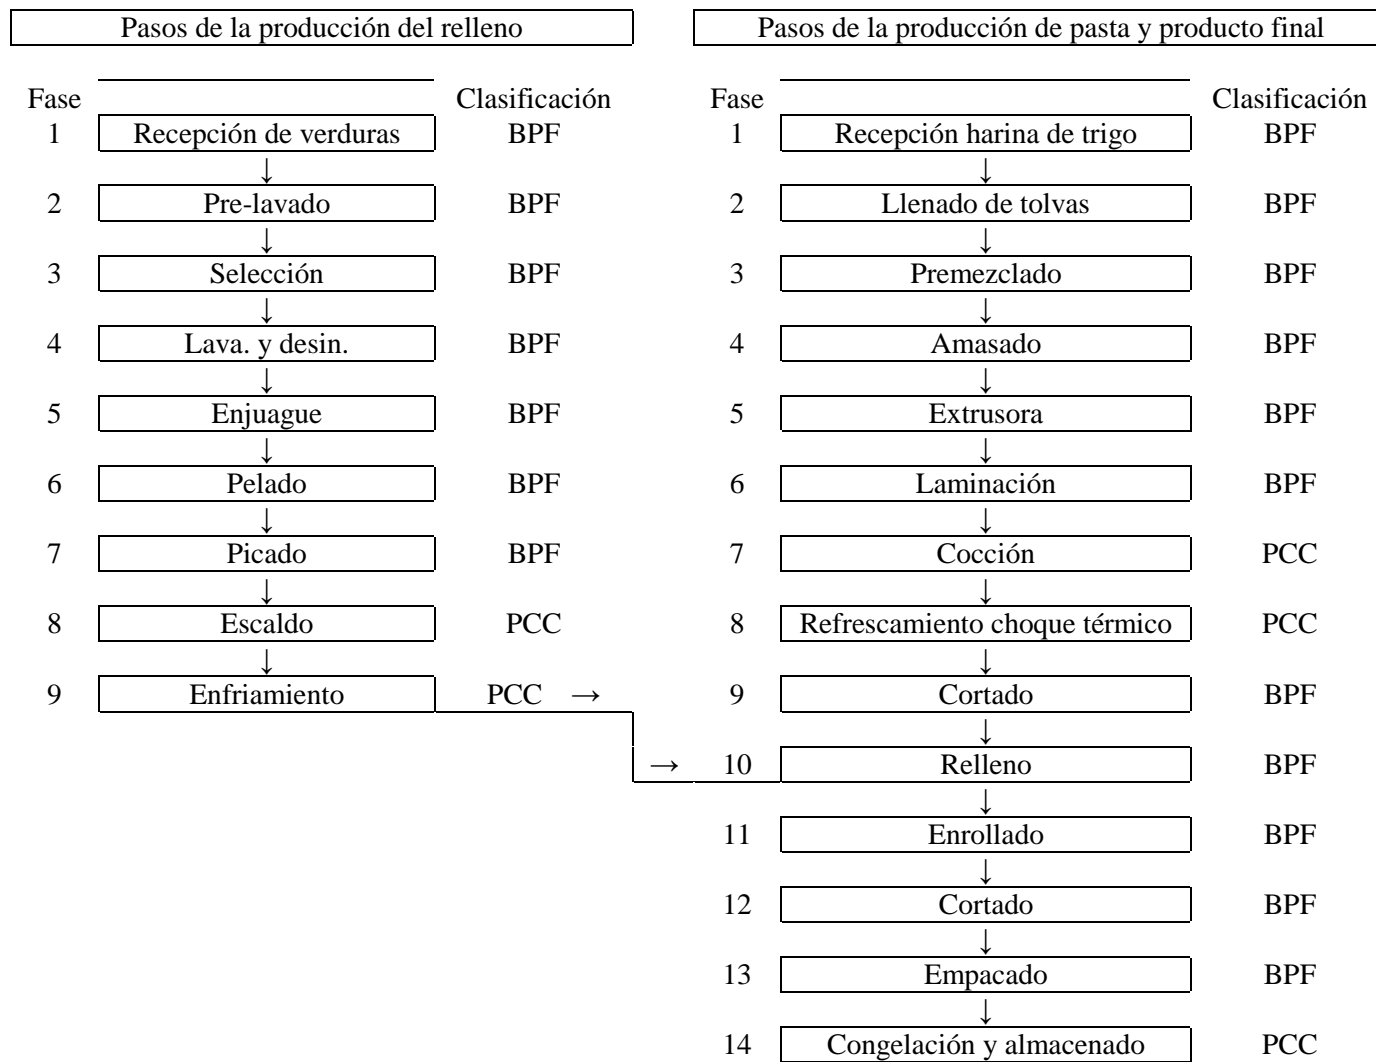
Pasos de la producción del relleno

| Fase | | Clasificación |
|---|---|---|
| 1 | Recepción de verduras | BPF |
| 2 | Pre-lavado | BPF |
| 3 | Selección | BPF |
| 4 | Lava. y desin. | BPF |
| 5 | Enjuague | BPF |
| 6 | Pelado | BPF |
| 7 | Picado | BPF |
| 8 | Escaldo | PCC |
| 9 | Enfriamiento | PCC → |

Pasos de la producción de pasta y producto final

| Fase | | Clasificación |
|---|---|---|
| 1 | Recepción harina de trigo | BPF |
| 2 | Llenado de tolvas | BPF |
| 3 | Premezclado | BPF |
| 4 | Amasado | BPF |
| 5 | Extrusora | BPF |
| 6 | Laminación | BPF |
| 7 | Cocción | PCC |
| 8 | Refrescamiento choque térmico | PCC |
| 9 | Cortado | BPF |
| → 10 | Relleno | BPF |
| 11 | Enrollado | BPF |
| 12 | Cortado | BPF |
| 13 | Empacado | BPF |
| 14 | Congelación y almacenado | PCC |